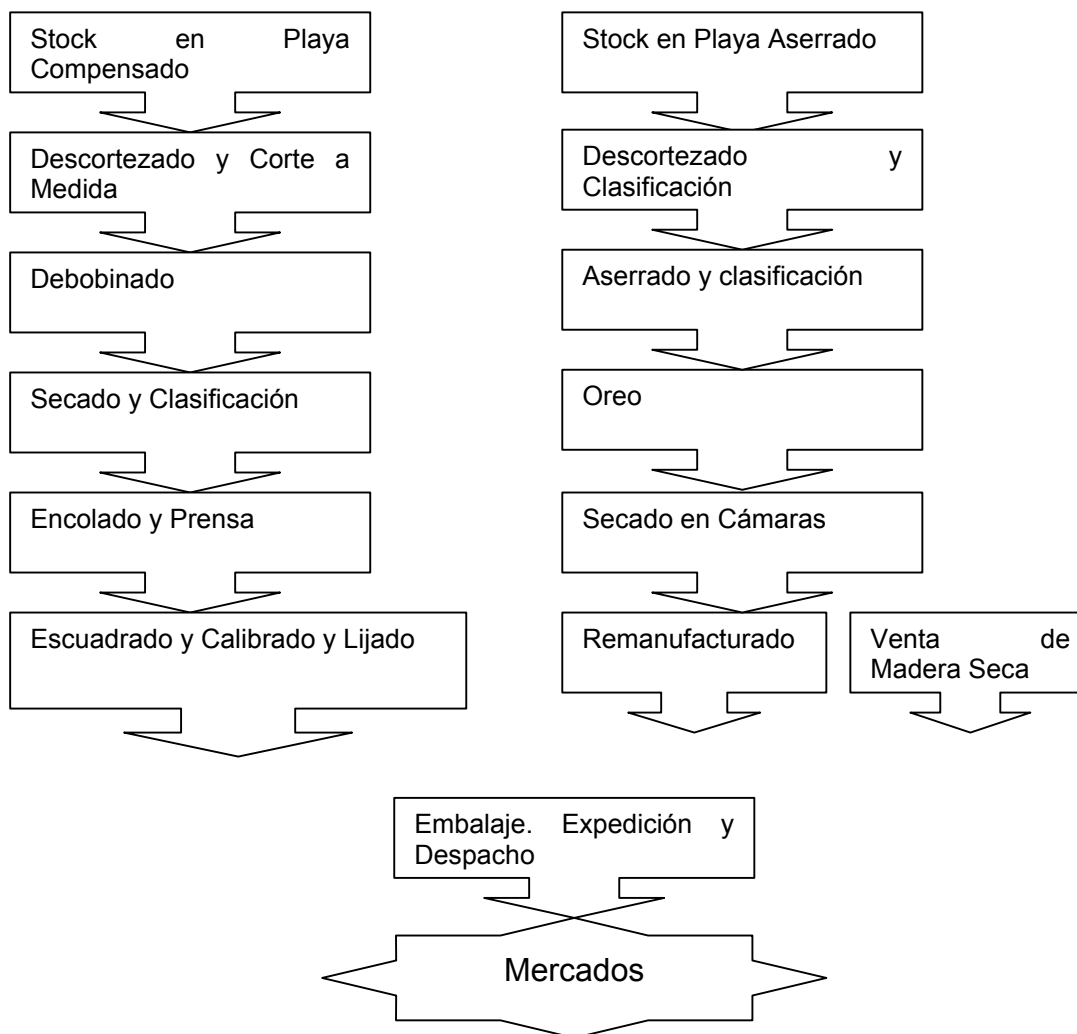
Stock en Playa Compensado

Descortezado y Corte a Medida

Debobinado

Secado y Clasificación

Encolado y Prensa

Escuadrado y Calibrado y Lijado

Stock en Playa Aserrado

Descortezado y Clasificación

Aserrado y clasificación

Oreo

Secado en Cámaras

Remanufacturado

Venta de Madera Seca

Embalaje. Expedición y Despacho

Mercados